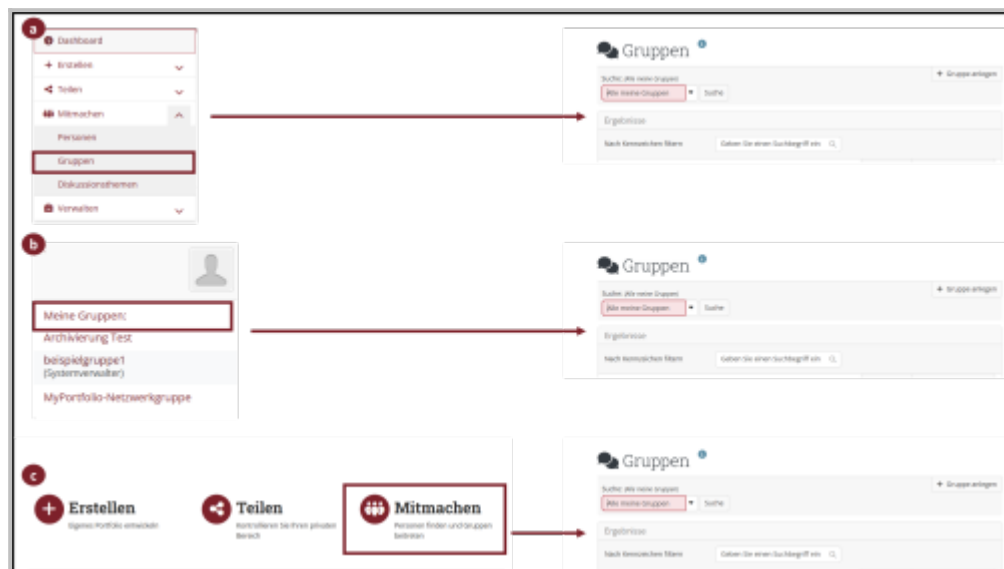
a

Dashboard
+ Erstellen
Teilen
Mitmachen
Personen
Gruppen
Diskussionsthemen
Verwalten

Gruppen

Suche: Alle meine Gruppen
+ Gruppe anlegen
Alle meine Gruppen
Suche
Ergebnisse
Nach Kennzeichen filtern
Geben Sie einen Suchbegriff ein

b

Meine Gruppen:
Archivierung Test
beispielgruppe1
(Systemverwalter)
MyPortfolio-Netzwerkgruppe

Gruppen

Suche: Alle meine Gruppen
+ Gruppe anlegen
Alle meine Gruppen
Suche
Ergebnisse
Nach Kennzeichen filtern
Geben Sie einen Suchbegriff ein

c

Erstellen
Eigenes Portfolio entwickeln

Teilen
Kontrollieren Sie Ihren privaten Bereich

Mitmachen
Personen finden und Gruppen beitreten

Gruppen

Suche: Alle meine Gruppen
+ Gruppe anlegen
Alle meine Gruppen
Suche
Ergebnisse
Nach Kennzeichen filtern
Geben Sie einen Suchbegriff ein